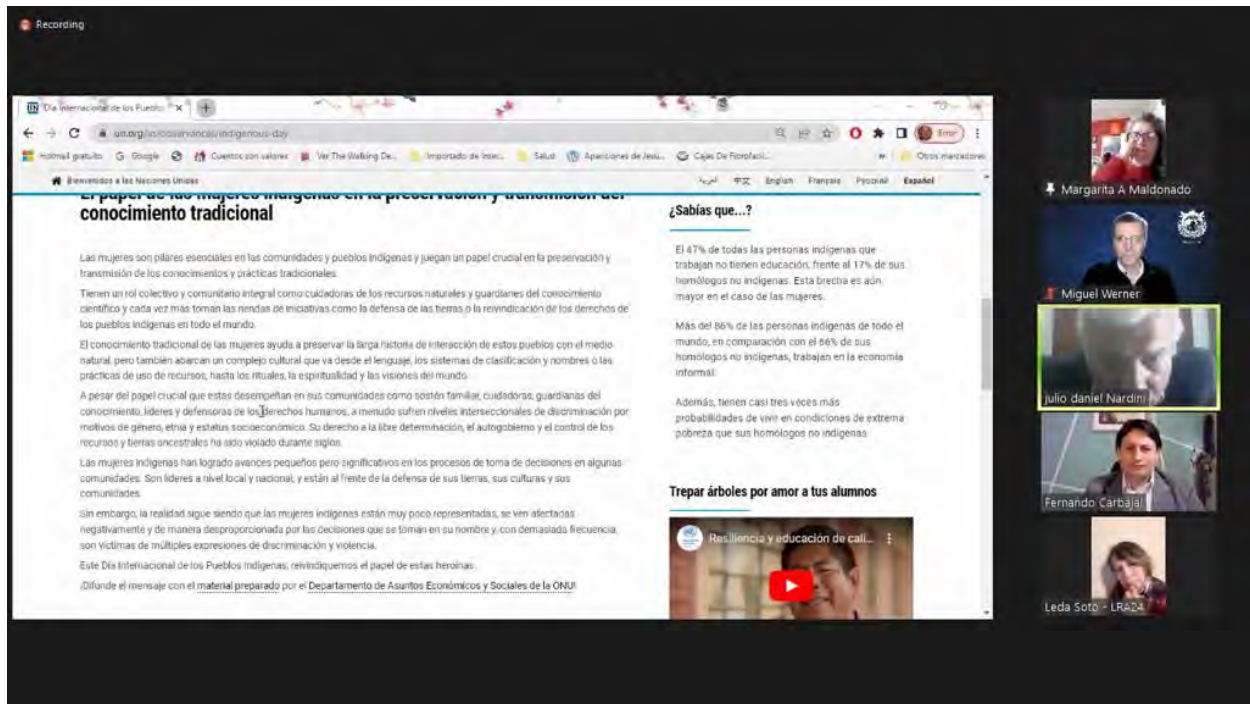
Recording

Día Internacional de los Pueblos ×

un.org/es/observances/indigenous-day

Error

Hotmail gratuito  Google  Cuentos con valores  Ver The Walking De...  Importado de Inter...  Salud  Apariciones de Jesú...  Cajas De Floricul...  Otros marcadores

Bienvenidos a las Naciones Unidas

العربية  中文  English  Français  Русский  Español

El papel de las mujeres indígenas en la preservación y transmisión del conocimiento tradicional

Las mujeres son pilares esenciales en las comunidades y pueblos indígenas y juegan un papel crucial en la preservación y transmisión de los conocimientos y prácticas tradicionales.

Tienen un rol colectivo y comunitario integral como cuidadoras de los recursos naturales y guardianes del conocimiento científico y cada vez más toman las riendas de iniciativas como la defensa de las tierras o la reivindicación de los derechos de los pueblos indígenas en todo el mundo.

El conocimiento tradicional de las mujeres ayuda a preservar la larga historia de interacción de estos pueblos con el medio natural, pero también abarcan un complejo cultural que va desde el lenguaje, los sistemas de clasificación y nombres o las prácticas de uso de recursos, hasta los rituales, la espiritualidad y las visiones del mundo.

A pesar del papel crucial que estas desempeñan en sus comunidades como sostén familiar, cuidadoras, guardianas del conocimiento, líderes y defensoras de los derechos humanos, a menudo sufren niveles interseccionales de discriminación por motivos de género, etnia y estatus socioeconómico. Su derecho a la libre determinación, el autogobierno y el control de los recursos y tierras ancestrales ha sido violado durante siglos.

Las mujeres indígenas han logrado avances pequeños pero significativos en los procesos de toma de decisiones en algunas comunidades. Son líderes a nivel local y nacional, y están al frente de la defensa de sus tierras, sus culturas y sus comunidades.

Sin embargo, la realidad sigue siendo que las mujeres indígenas están muy poco representadas, se ven afectadas negativamente y de manera desproporcionada por las decisiones que se toman en su nombre y, con demasiada frecuencia, son víctimas de múltiples expresiones de discriminación y violencia.

Este Día Internacional de los Pueblos Indígenas, reivindiquemos el papel de estas heroínas.

¡Difunde el mensaje con el material preparado por el Departamento de Asuntos Económicos y Sociales de la ONU!

¿Sabías que...?

El 47% de todas las personas indígenas que trabajan no tienen educación, frente al 17% de sus homólogos no indígenas. Esta brecha es aún mayor en el caso de las mujeres.

Más del 86% de las personas indígenas de todo el mundo, en comparación con el 66% de sus homólogos no indígenas, trabajan en la economía informal.

Además, tienen casi tres veces más probabilidades de vivir en condiciones de extrema pobreza que sus homólogos no indígenas.

Trepar árboles por amor a tus alumnos

Resiliencia y educación de cali...

Margarita A Maldonado

Miguel Werner

julio daniel Nardini

Fernando Carbajal

Leda Soto - LRA24